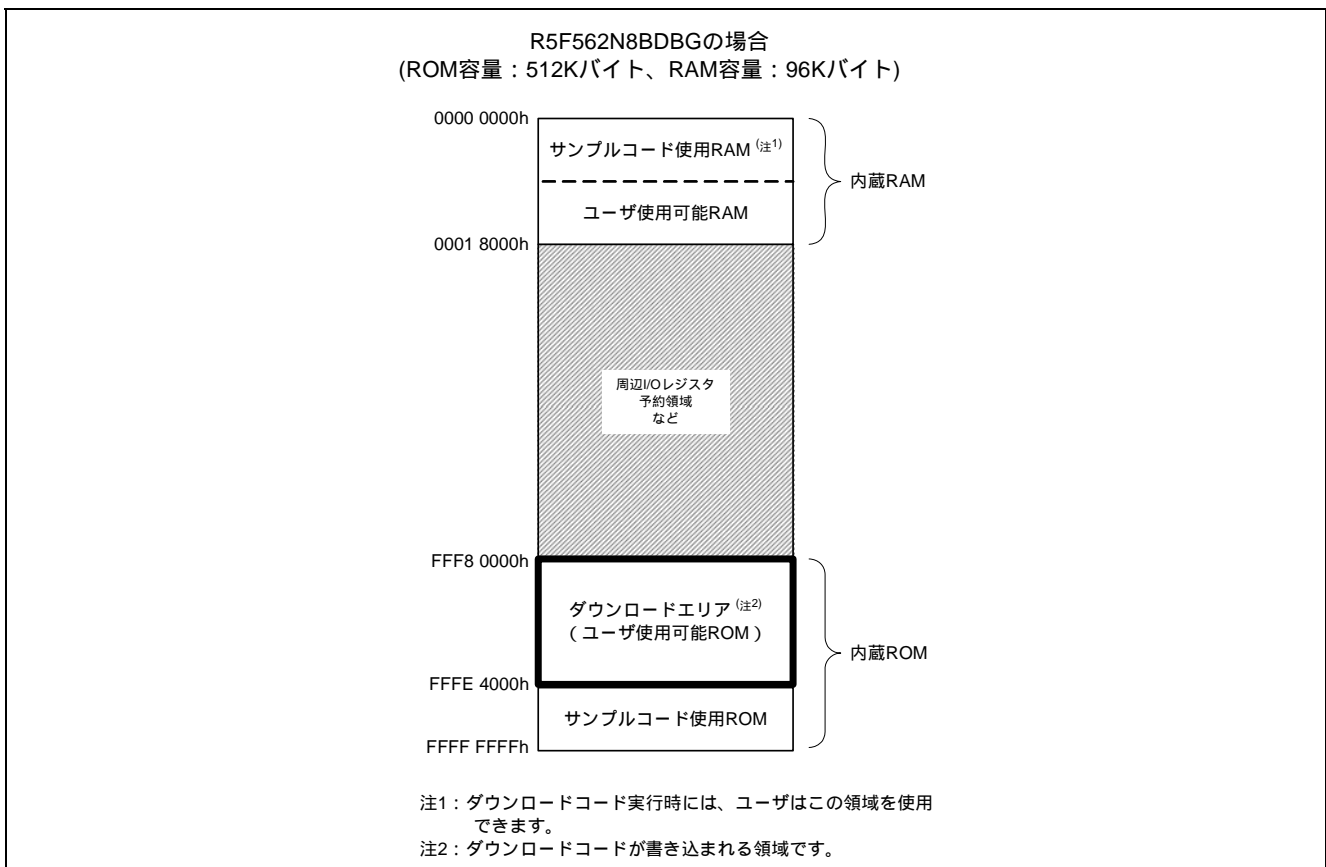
R5F562N8BDBGの場合
(ROM容量：512Kバイト、RAM容量：96Kバイト)

0000 0000h

サンプルコード使用RAM $^{(注1)}$

ユーザ使用可能RAM

内蔵RAM

0001 8000h

周辺I/Oレジスタ
予約領域
など

FFF8 0000h

ダウンロードエリア $^{(注2)}$
( ユーザ使用可能ROM )

内蔵ROM

FFFE 4000h

サンプルコード使用ROM

FFFF FFFFh

注1：ダウンロードコード実行時には、ユーザはこの領域を使用できます。
注2：ダウンロードコードが書き込まれる領域です。